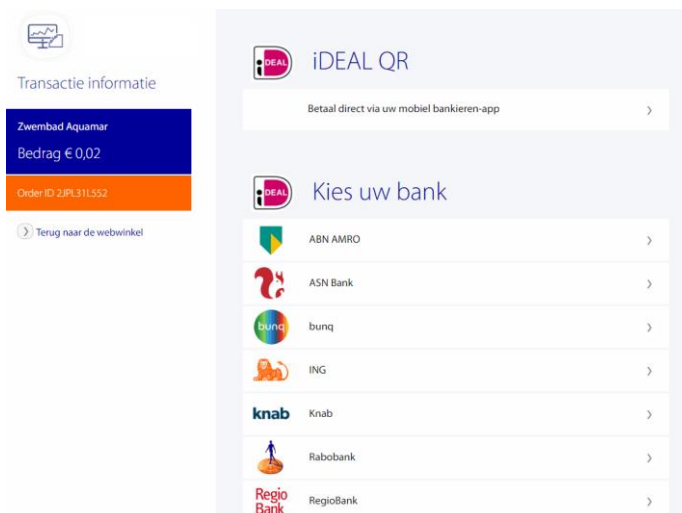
Transactie informatie

Zwembad Aquamar
Bedrag € 0,02

Order ID 2JPL31L552

Terug naar de webwinkel

iDEAL

iDEAL QR

Betaal direct via uw mobiel bankieren-app

iDEAL

Kies uw bank

ABN AMRO

ASN Bank

bunq

bunq

ING

knab

Knab

Rabobank

Regio Bank

RegioBank